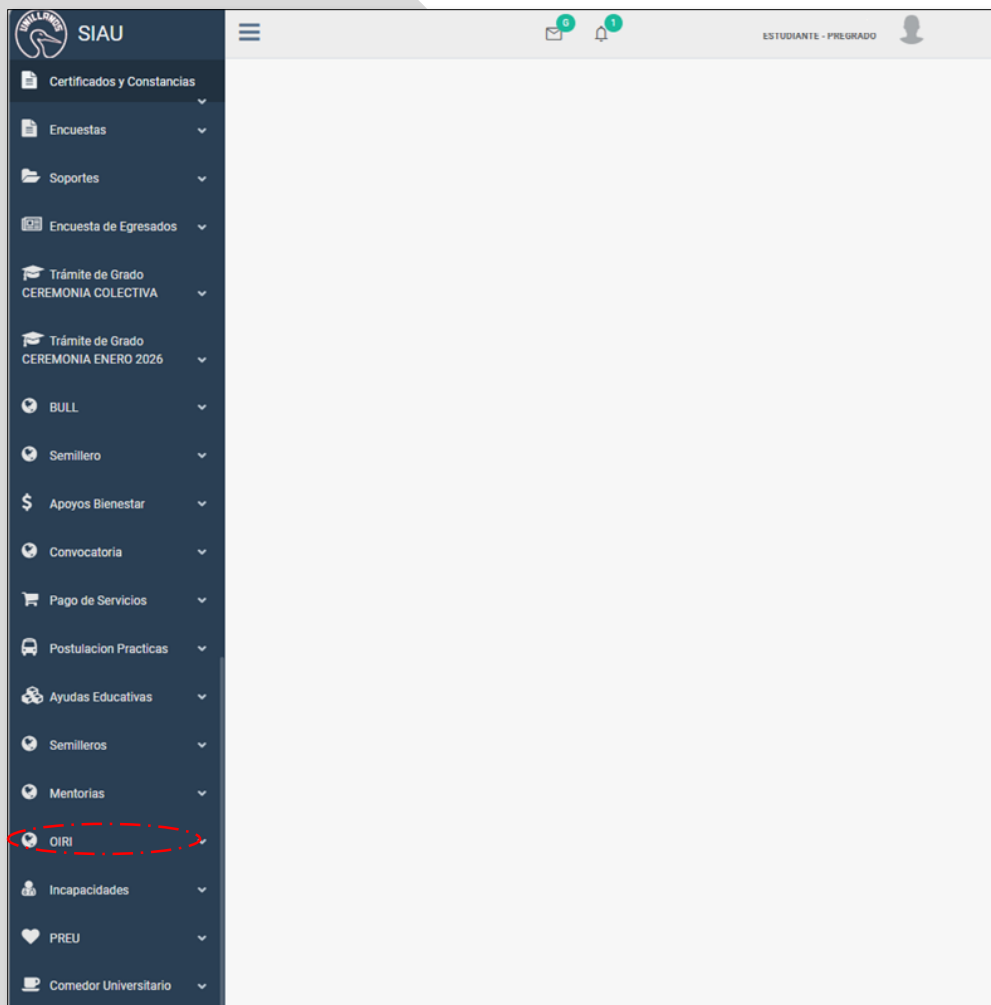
UNILLANOS SIAU

6 1 ESTUDIANTE - PREGRADO

Certificados y Constancias

Encuestas

Soportes

Encuesta de Egresados

Trámite de Grado CEREMONIA COLECTIVA

Trámite de Grado CEREMONIA ENERO 2026

BULL

Semillero

Apoyos Bienestar

Convocatoria

Pago de Servicios

Postulacion Practicas

Ayudas Educativas

Semilleros

Mentorias

OIRI

Incapacidades

PREU

Comedor Universitario